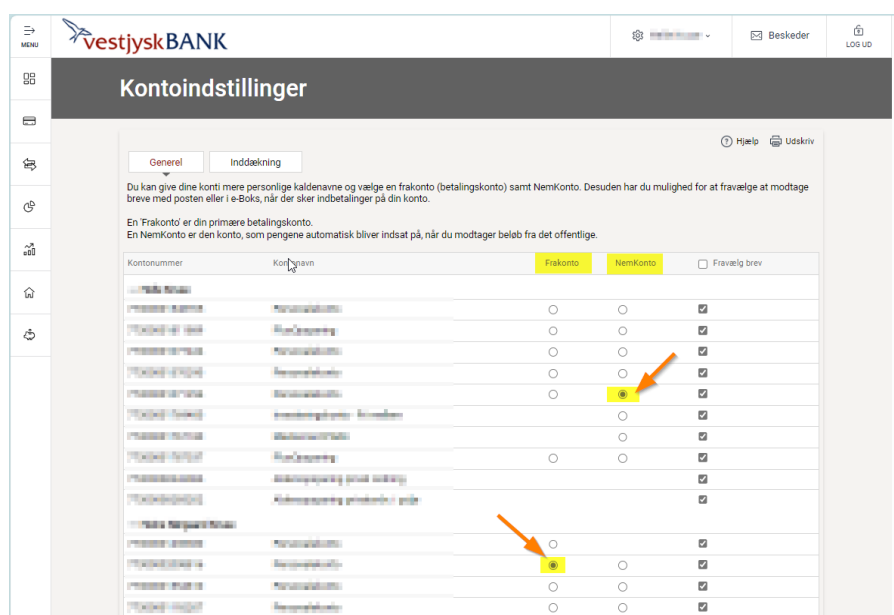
MENU

vestjyskBANK

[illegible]

Beskeder

LOG UD

Kontoindstillinger

Hjælp Udskriv

Generel Inddækning

Du kan give dine konti mere personlige kaldenavne og vælge en frakonto (betalingskonto) samt NemKonto. Desuden har du mulighed for at fravælge at modtage breve med posten eller i e-Boks, når der sker indbetalinger på din konto.

En 'Frakonto' er din primære betalingskonto.
En NemKonto er den konto, som pengene automatisk bliver indsat på, når du modtager beløb fra det offentlige.

| Kontonummer | Kontonavn | Frakonto | NemKonto | Fravælg brev |
|---|---|---|---|---|
| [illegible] | | | | |
| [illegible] | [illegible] | | | |
| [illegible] | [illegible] | | | |
| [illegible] | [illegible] | | | |
| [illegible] | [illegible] | | | |
| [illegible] | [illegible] | | | |
| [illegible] | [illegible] | | | |
| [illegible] | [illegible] | | | |
| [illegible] | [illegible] | | | |
| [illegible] | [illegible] | | | |
| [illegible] | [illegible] | | | |
| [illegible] | | | | |
| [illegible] | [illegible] | | | |
| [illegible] | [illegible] | | | |
| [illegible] | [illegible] | | | |
| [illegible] | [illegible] | | | |